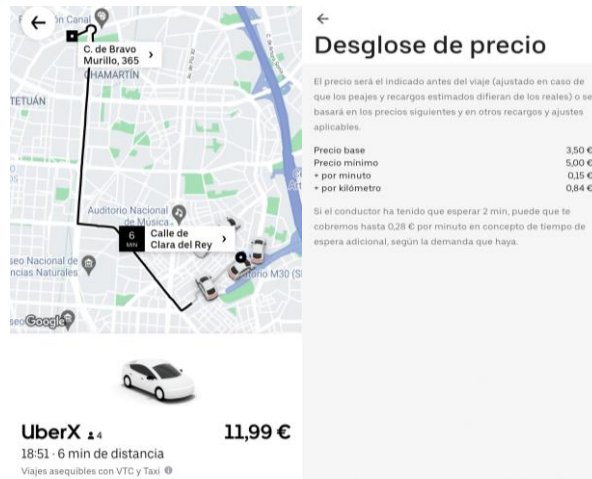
←
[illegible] Canal
C. de Bravo Murillo, 365 ›
CHAMARTÍN
TETUÁN
Auditorio Nacional de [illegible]
6 MIN
Calle de Clara del Rey ›
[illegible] Nacional de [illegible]ncias Naturales
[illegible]orio M30 (S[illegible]
Google

UberX 4
11,99 €
18:51 · 6 min de distancia
Viajes asequibles con VTC y Taxi

←
Desglose de precio

El precio será el indicado antes del viaje (ajustado en caso de que los peajes y recargos estimados difieran de los reales) o se basará en los precios siguientes y en otros recargos y ajustes aplicables.

| | |
|---|---|
| Precio base | 3,50 € |
| Precio mínimo | 5,00 € |
| + por minuto | 0,15 € |
| + por kilómetro | 0,84 € |

Si el conductor ha tenido que esperar 2 min, puede que te cobremos hasta 0,28 € por minuto en concepto de tiempo de espera adicional, según la demanda que haya.